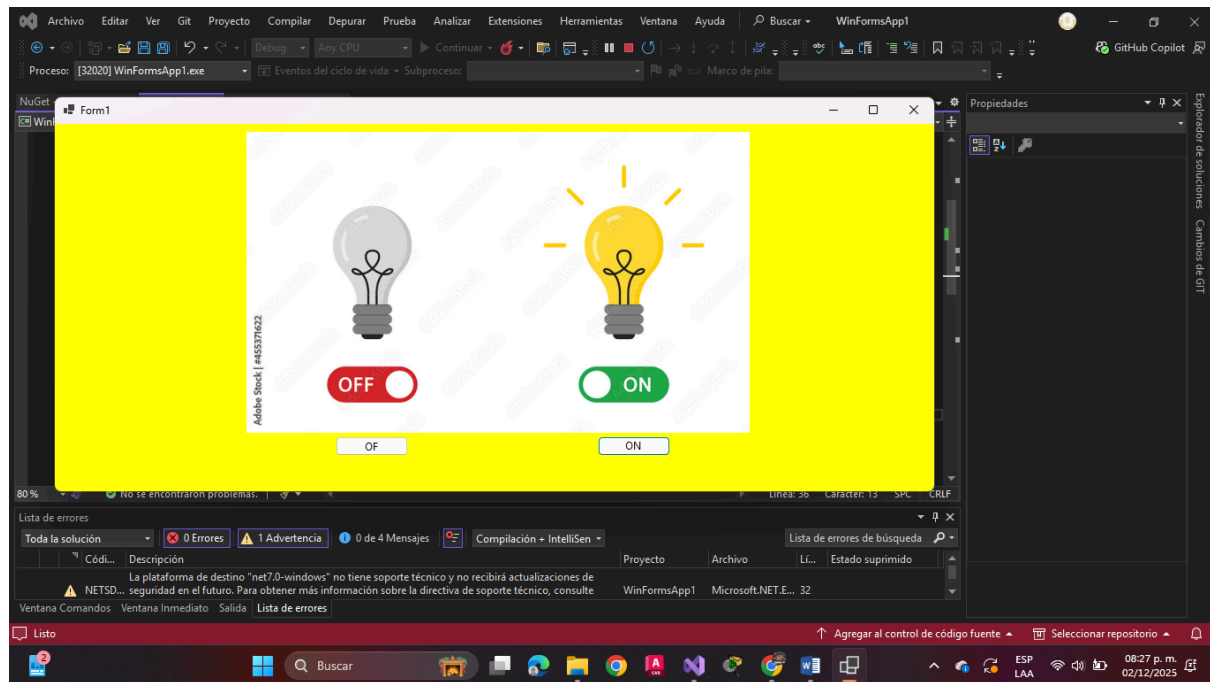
Archivo Editar Ver Git Proyecto Compilar Depurar Prueba Analizar Extensiones Herramientas Ventana Ayuda Buscar WinFormsApp1

Debug Any CPU Continuar

GitHub Copilot

Proceso: [32020] WinFormsApp1.exe Eventos del ciclo de vida Subproceso: Marco de pila:

NuGet

Form1

Adobe Stock | #455371622

OFF

ON

OF

ON

Propiedades

Explorador de soluciones Cambios de GIT

80 % No se encontraron problemas. Línea: 56 Carácter: 13 SPC CRLF

Lista de errores

Toda la solución 0 Errores 1 Advertencia 0 de 4 Mensajes Compilación + IntelliSen Lista de errores de búsqueda

Códi... Descripción Proyecto Archivo Lí... Estado suprimido

NETSD... La plataforma de destino "net7.0-windows" no tiene soporte técnico y no recibirá actualizaciones de seguridad en el futuro. Para obtener más información sobre la directiva de soporte técnico, consulte WinFormsApp1 Microsoft.NET.E... 32

Ventana Comandos Ventana Inmediato Salida Lista de errores

Listo Agregar al control de código fuente Seleccionar repositorio

Buscar ESP LAA 08:27 p. m. 02/12/2025